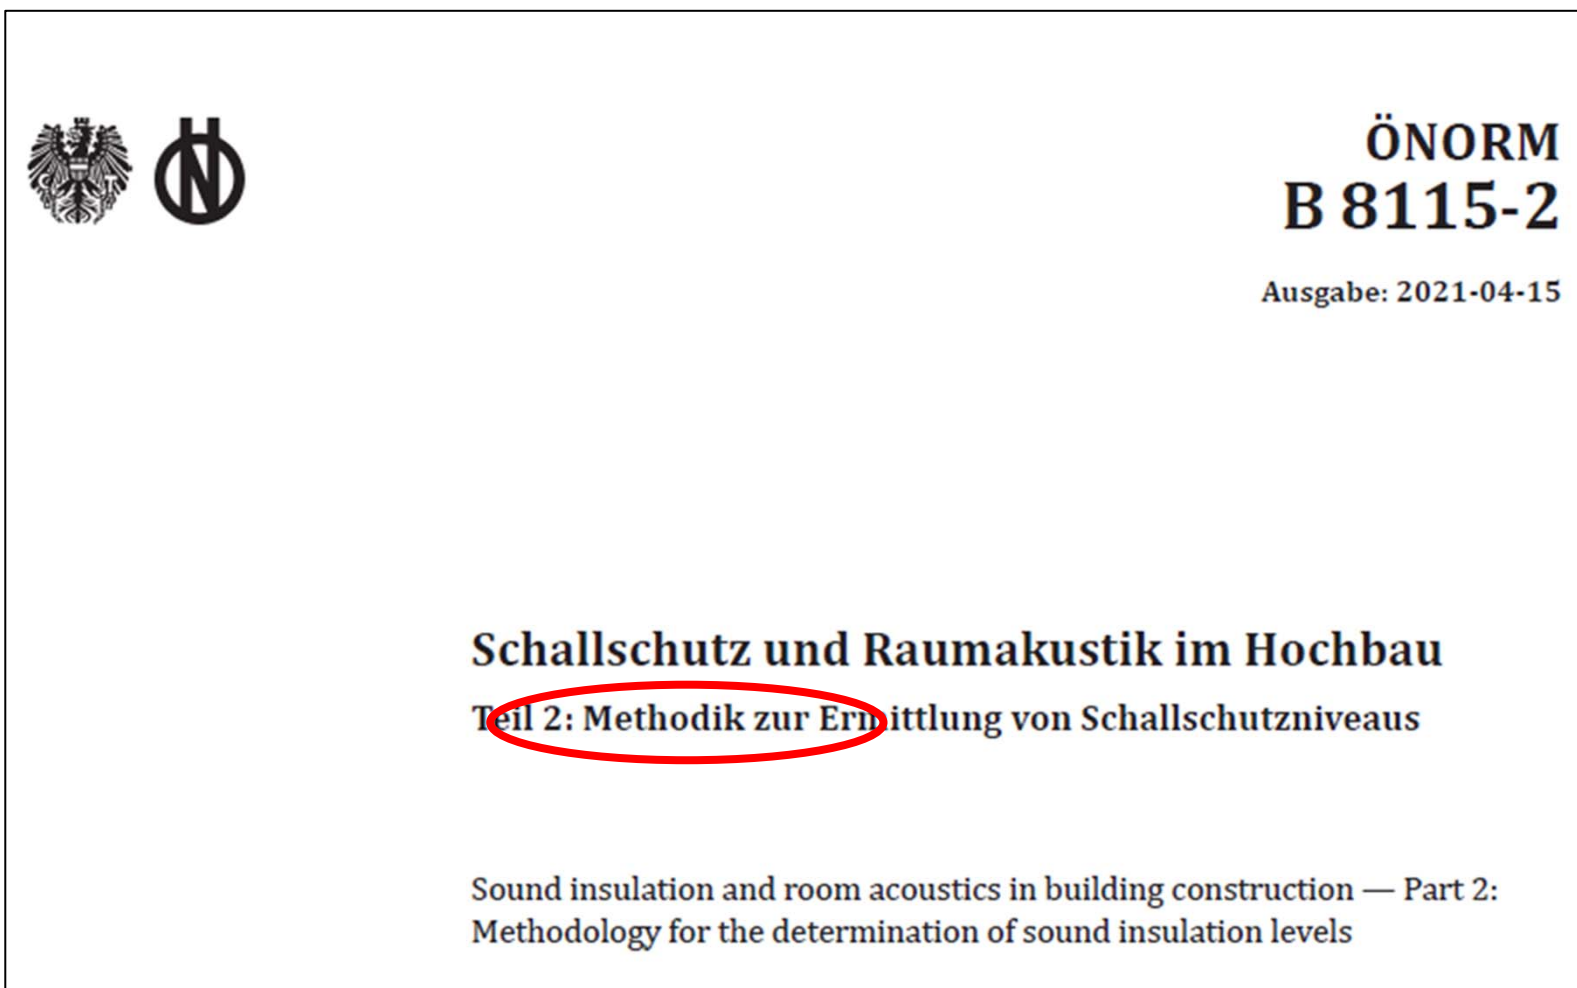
ÖNORM
B 8115-2

Ausgabe: 2021-04-15

Schallschutz und Raumakustik im Hochbau

Teil 2: Methodik zur Ermittlung von Schallschutzniveaus

Sound insulation and room acoustics in building construction — Part 2: Methodology for the determination of sound insulation levels